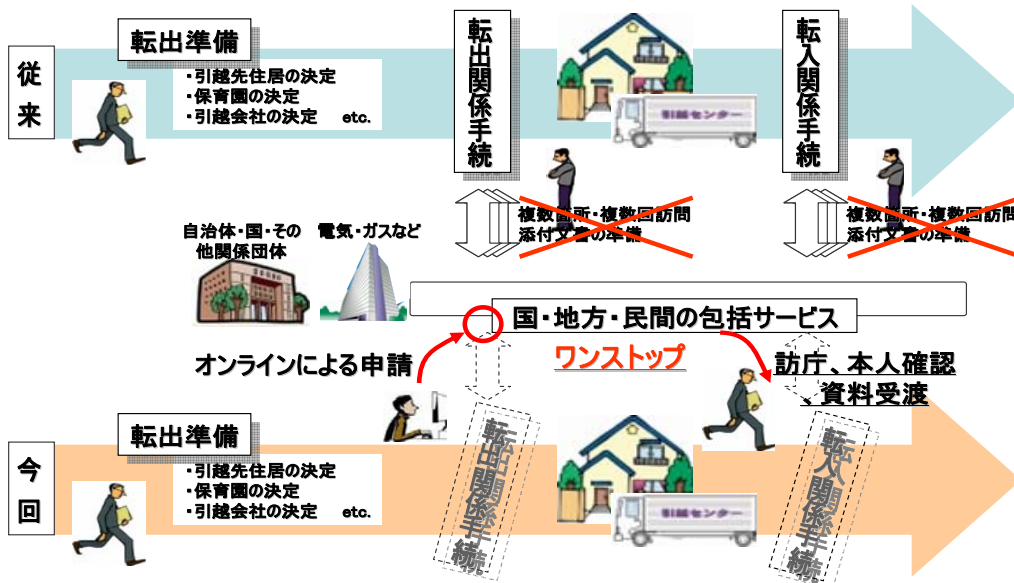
従来

転出準備
・引越先住居の決定
・保育園の決定
・引越会社の決定　　etc.

転出関係手続

引越センター

転入関係手続

複数箇所・複数回訪問
添付文書の準備

複数箇所・複数回訪問
添付文書の準備

自治体・国・その他関係団体

電気・ガスなど

国・地方・民間の包括サービス

オンラインによる申請

ワンストップ

訪庁、本人確認、資料受渡

今回

転出準備
・引越先住居の決定
・保育園の決定
・引越会社の決定　　etc.

転出関係手続

引越センター

転入関係手続